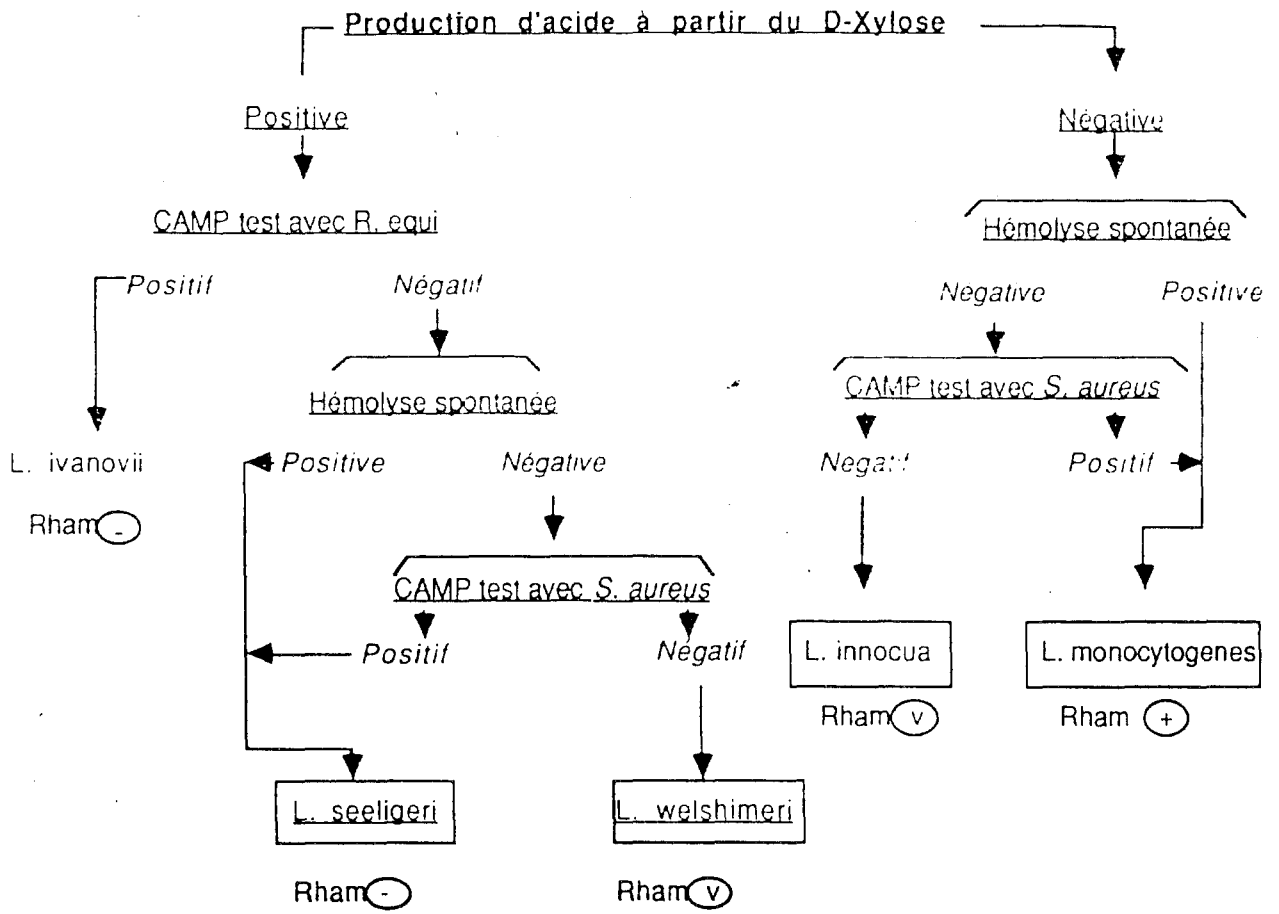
Production d'acide à partir du D-Xylose

Positive

CAMP test avec R. equi

Positif

L. ivanovii

Rham -

Négatif

Hémolyse spontanée

Positive

Négative

CAMP test avec S. aureus

Positif

Négatif

L. seeligeri

Rham -

L. welshimeri

Rham v

Négative

Hémolyse spontanée

Negative

Positive

CAMP test avec S. aureus

Negatif

Positif

L. innocua

Rham v

L. monocytogenes

Rham +